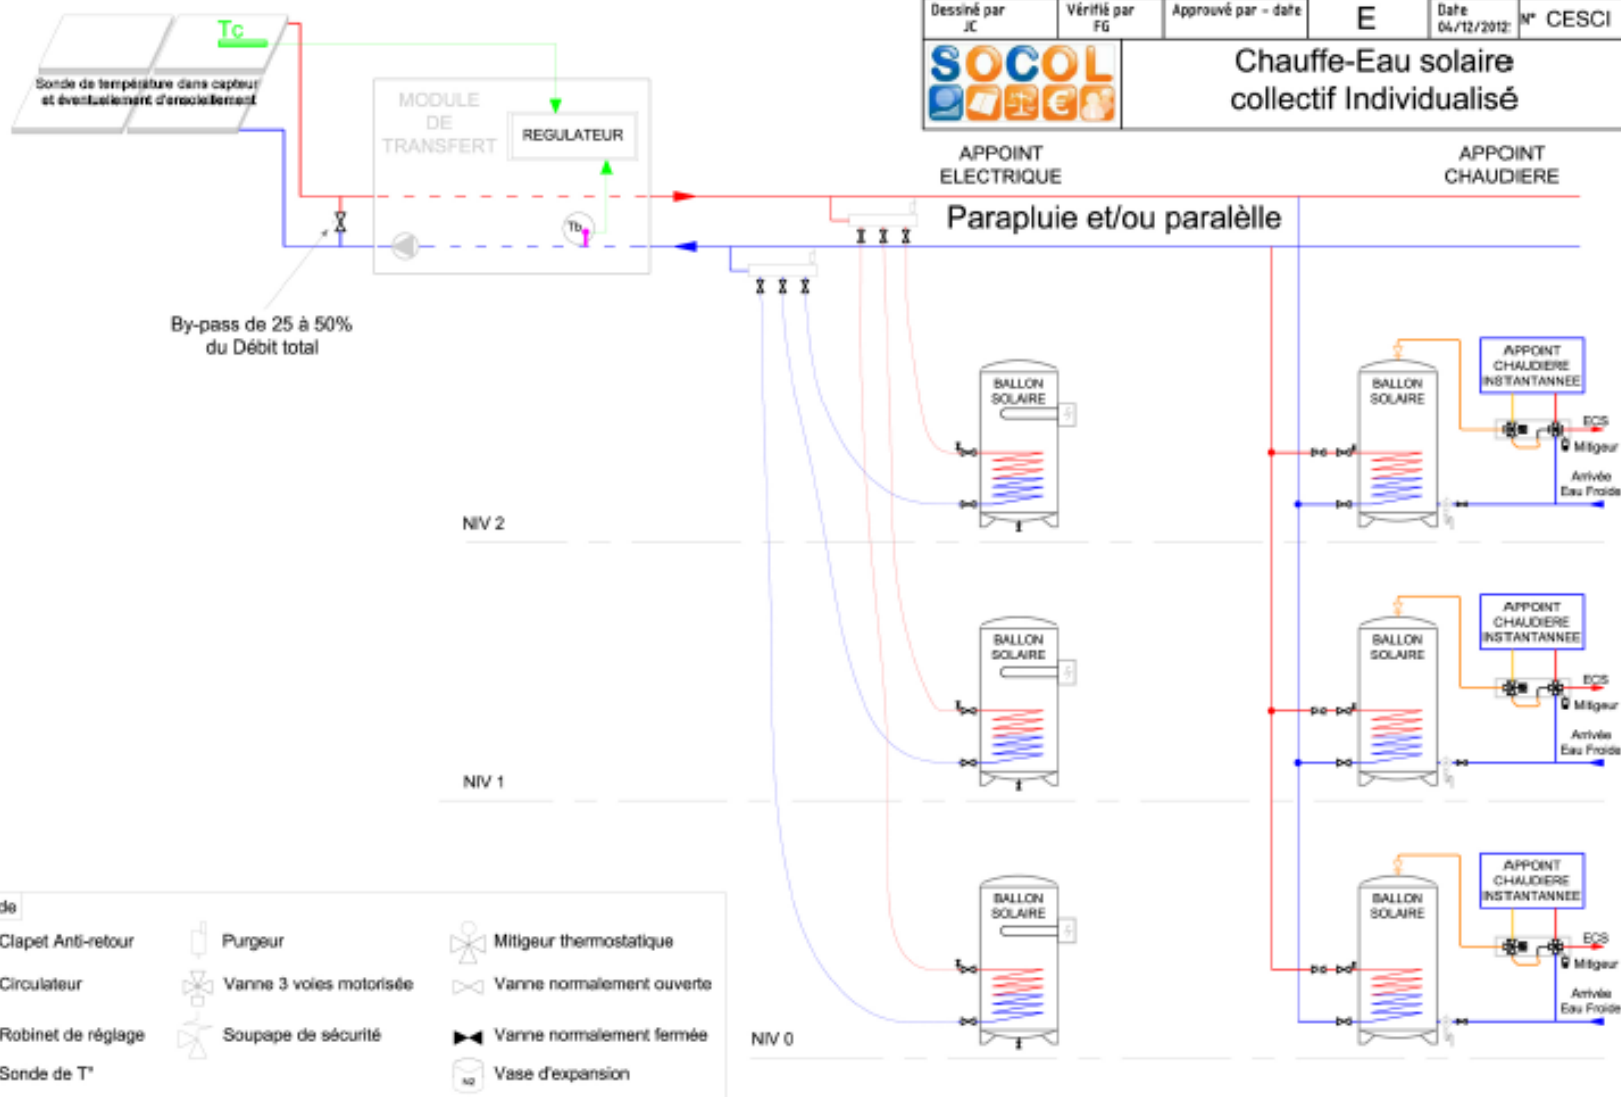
| Dessiné par JC | Vérifié par FG | Approuvé par - date | E | Date 04/12/2012 | N° CESCI |
|---|---|---|---|---|---|

SOCOL

Chauffe-Eau solaire collectif Individualisé

Tc

Sonde de température dans capteur et éventuellement d'ensoleillement

MODULE DE TRANSFERT

REGULATEUR

Tb

By-pass de 25 à 50% du Débit total

APPOINT ELECTRIQUE

APPOINT CHAUDIERE

Parapluie et/ou paralèlle

BALLON SOLAIRE

APPOINT CHAUDIERE INSTANTANNEE

ECS

Mitigeur

Arrivée Eau Froide

NIV 2

BALLON SOLAIRE

BALLON SOLAIRE

APPOINT CHAUDIERE INSTANTANNEE

ECS

Mitigeur

Arrivée Eau Froide

NIV 1

BALLON SOLAIRE

BALLON SOLAIRE

APPOINT CHAUDIERE INSTANTANNEE

ECS

Mitigeur

Arrivée Eau Froide

NIV 0

BALLON SOLAIRE

de

Clapet Anti-retour

Circulateur

Robinet de réglage

Sonde de T°

Purgeur

Vanne 3 voies motorisée

Soupape de sécurité

Mitigeur thermostatique

Vanne normalement ouverte

Vanne normalement fermée

Vase d'expansion